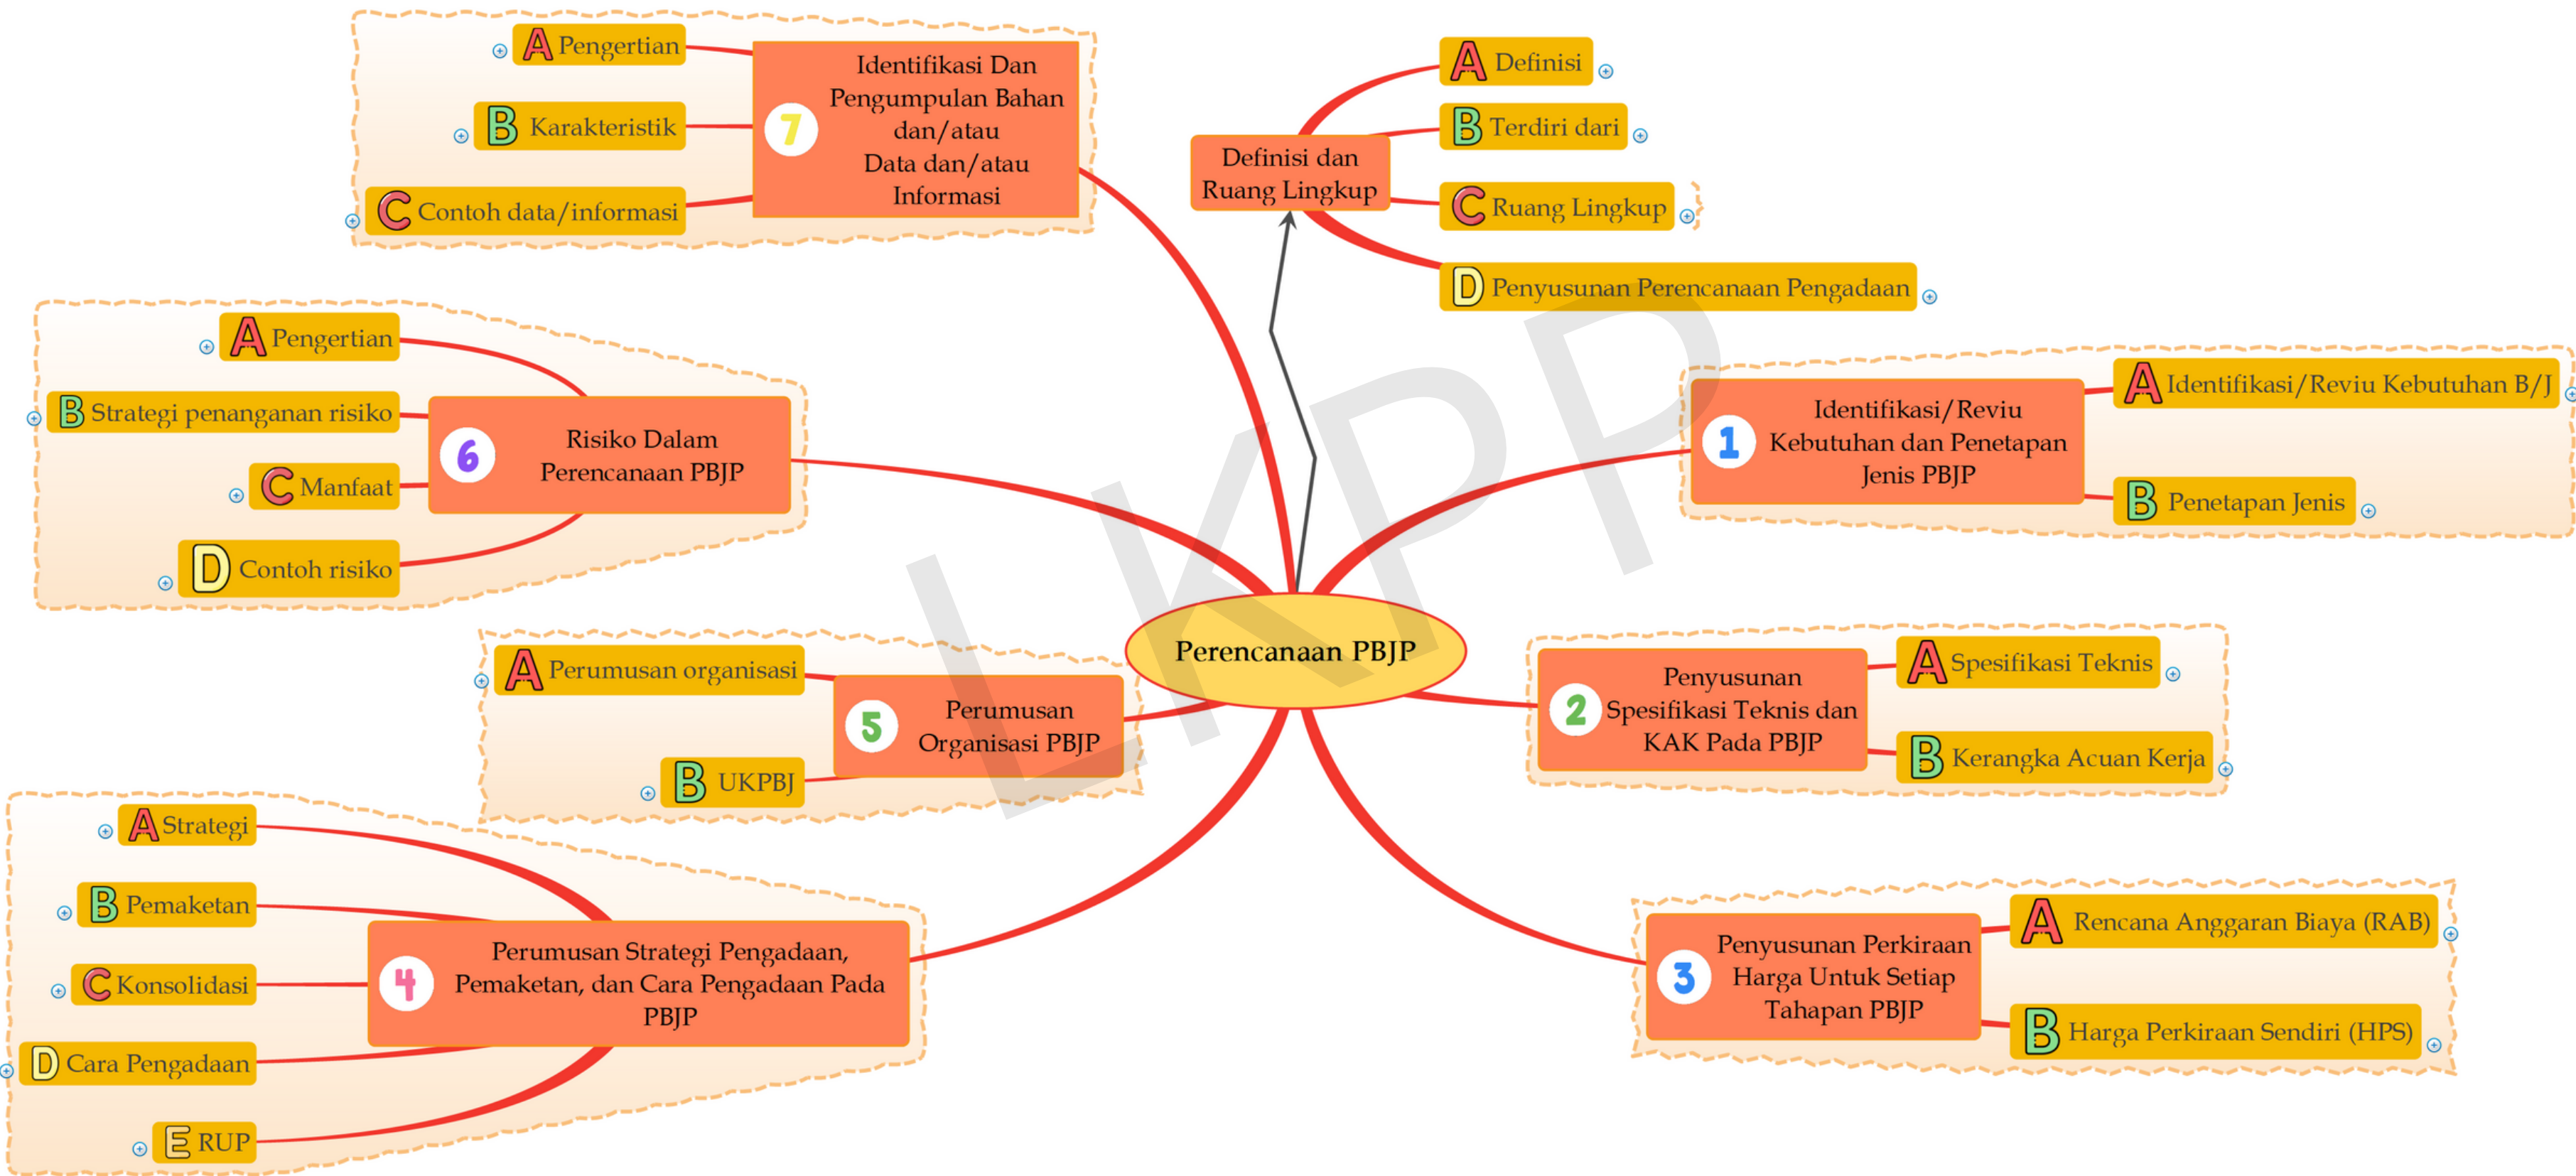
Perencanaan PBJP

Definisi dan Ruang Lingkup
A Definisi
B Terdiri dari
C Ruang Lingkup
D Penyusunan Perencanaan Pengadaan

1 Identifikasi/Reviu Kebutuhan dan Penetapan Jenis PBJP
A Identifikasi/Reviu Kebutuhan B/J
B Penetapan Jenis

2 Penyusunan Spesifikasi Teknis dan KAK Pada PBJP
A Spesifikasi Teknis
B Kerangka Acuan Kerja

3 Penyusunan Perkiraan Harga Untuk Setiap Tahapan PBJP
A Rencana Anggaran Biaya (RAB)
B Harga Perkiraan Sendiri (HPS)

4 Perumusan Strategi Pengadaan, Pemaketan, dan Cara Pengadaan Pada PBJP
A Strategi
B Pemaketan
C Konsolidasi
D Cara Pengadaan
E RUP

5 Perumusan Organisasi PBJP
A Perumusan organisasi
B UKPBJ

6 Risiko Dalam Perencanaan PBJP
A Pengertian
B Strategi penanganan risiko
C Manfaat
D Contoh risiko

7 Identifikasi Dan Pengumpulan Bahan dan/atau Data dan/atau Informasi
A Pengertian
B Karakteristik
C Contoh data/informasi

LKPP